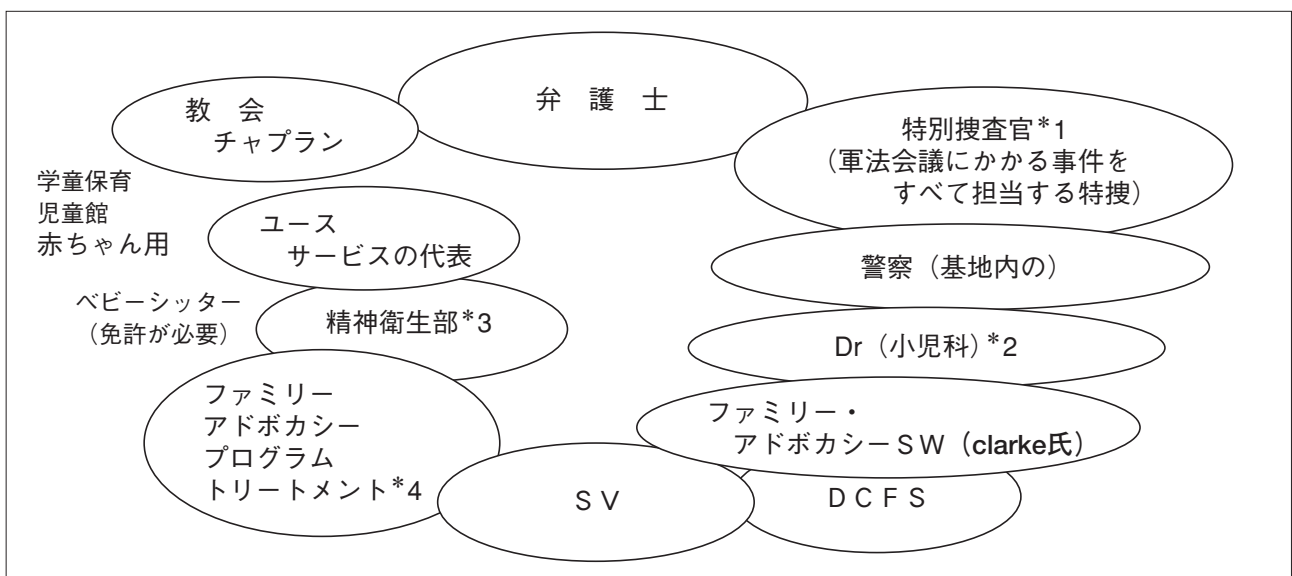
教 会
チャプラン

弁 護 士

特別捜査官*1
(軍法会議にかかる事件を
すべて担当する特捜)

学童保育
児童館
赤ちゃん用

ユース
サービスの代表

警察(基地内の)

ベビーシッター
(免許が必要)

精神衛生部*3

Dr(小児科)*2

ファミリー
アドボカシー
プログラム
トリートメント*4

ファミリー・
アドボカシーSW(clarke氏)

SV

DCFS